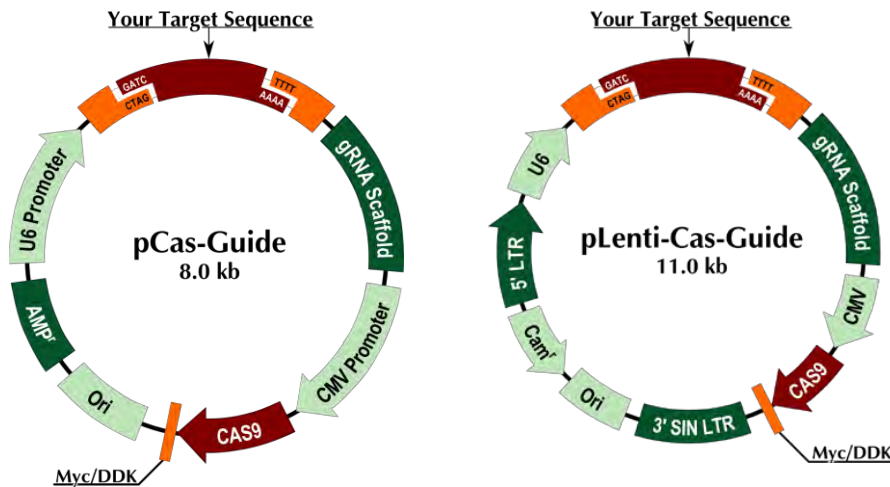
Your Target Sequence

GATC
CTAG
TTTT
AAAA

gRNA Scaffold
U6 Promoter
pCas-Guide
8.0 kb
AMP$^r$
CMV Promoter
Ori
CAS9
Myc/DDK

Your Target Sequence

GATC
CTAG
TTTT
AAAA

U6
gRNA Scaffold
5' LTR
pLenti-Cas-Guide
11.0 kb
CMV
Cam$^r$
CAS9
Ori
3' SIN LTR
Myc/DDK